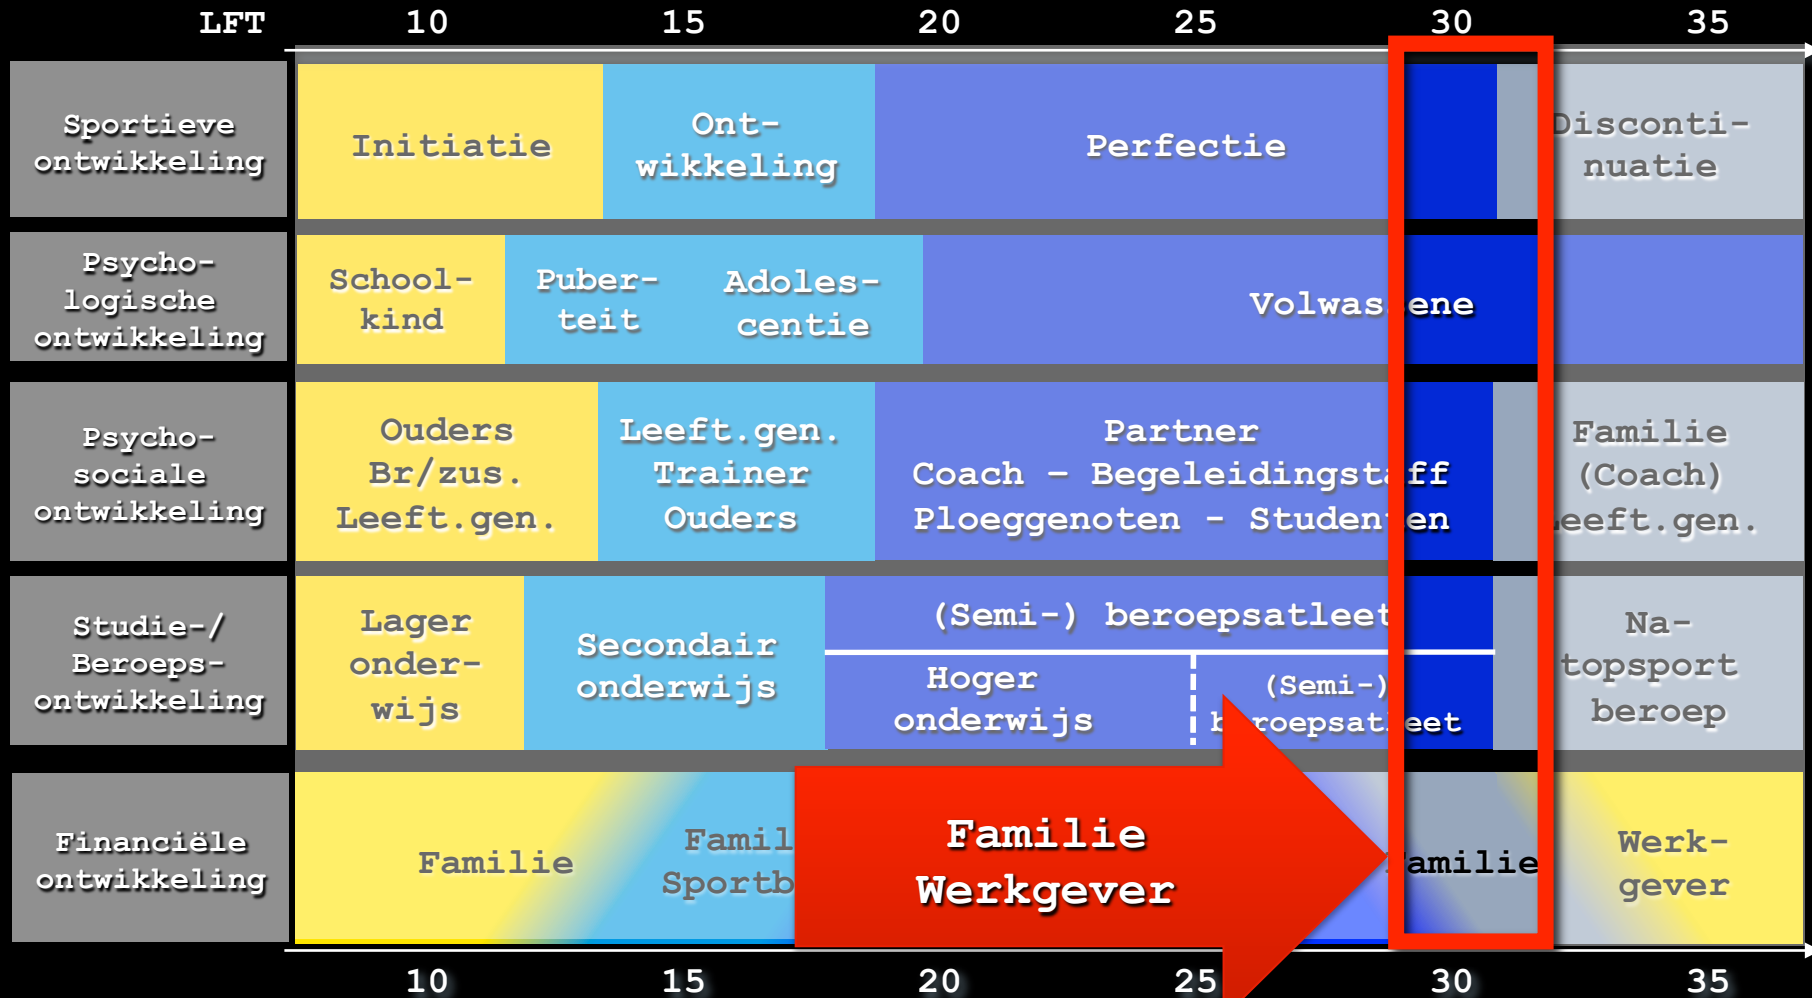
| LFT | 10 | 15 | 20 | 25 | 30 | 35 |
|---|---|---|---|---|---|---|
| Sportieve ontwikkeling | Initiatie | Ontwikkeling | Perfectie | | | Disconti-nuatie |
| Psychologische ontwikkeling | Schoolkind | Puberteit | Adolescentie | Volwas ene | | |
| Psychosociale ontwikkeling | Ouders Br/zus. Leeft.gen. | Leeft.gen. Trainer Ouders | Partner Coach – Begeleidingsta ff Ploeggenoten - Studen en | | | Familie (Coach) eeft.gen. |
| Studie-/ Beroepsontwikkeling | Lager onderwijs | Secondair onderwijs | (Semi-) beroepsatleet / Hoger onderwijs / (Semi-) roepsat eet | | | Na-topsport beroep |
| Financiële ontwikkeling | Familie | Famil Sportb | Familie Werkgever | | amilie | Werkgever |

10 15 20 25 30 35